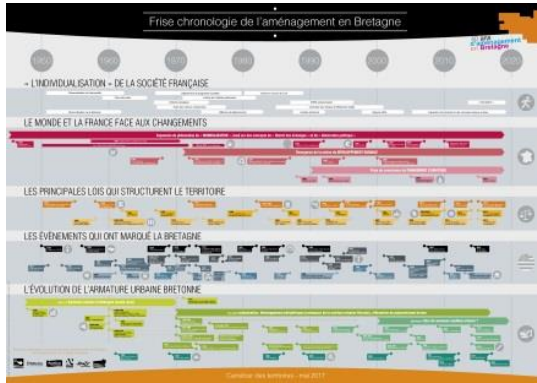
Frise chronologie de l'aménagement en Bretagne

1950
1960
1970
1980
1990
2000
2010
2020

« L'INDIVIDUALISATION » DE LA SOCIÉTÉ FRANÇAISE

LE MONDE ET LA FRANCE FACE AUX CHANGEMENTS

LES PRINCIPALES LOIS QUI STRUCTURENT LE TERRITOIRE

LES ÉVÉNEMENTS QUI ONT MARQUÉ LA BRETAGNE

L'ÉVOLUTION DE L'ARMATURE URBAINE BRETONNE

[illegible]